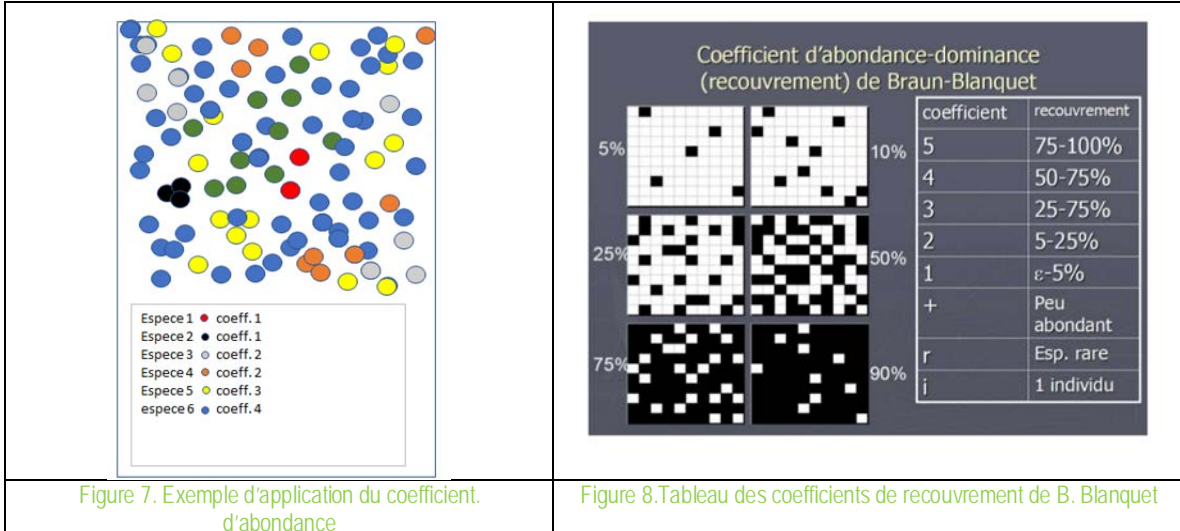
Espece 1 coeff. 1
Espece 2 coeff. 1
Espece 3 coeff. 2
Espece 4 coeff. 2
Espece 5 coeff. 3
espece 6 coeff. 4

Coefficient d'abondance-dominance (recouvrement) de Braun-Blanquet

5%
10%
25%
50%
75%
90%

| coefficient | recouvrement |
|---|---|
| 5 | 75-100% |
| 4 | 50-75% |
| 3 | 25-75% |
| 2 | 5-25% |
| 1 | ε-5% |
| + | Peu abondant |
| r | Esp. rare |
| i | 1 individu |

Figure 7. Exemple d'application du coefficient. d'abondance

Figure 8.Tableau des coefficients de recouvrement de B. Blanquet